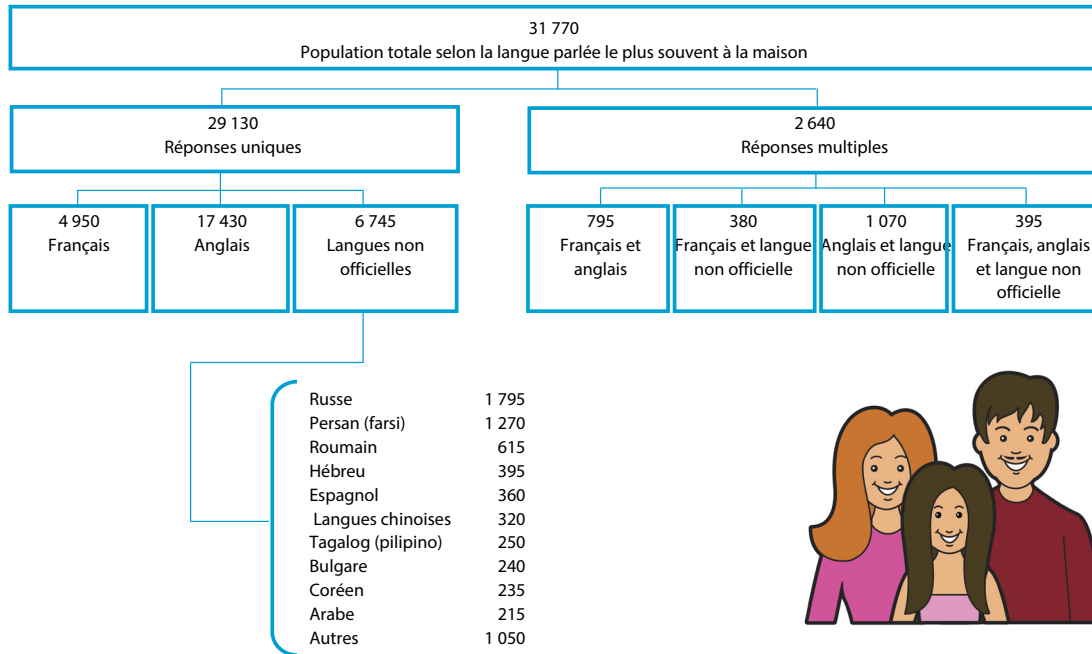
31 770
Population totale selon la langue parlée le plus souvent à la maison

29 130
Réponses uniques

2 640
Réponses multiples

4 950
Français

17 430
Anglais

6 745
Langues non officielles

795
Français et anglais

380
Français et langue non officielle

1 070
Anglais et langue non officielle

395
Français, anglais et langue non officielle

| | |
|---|---|
| Russe | 1 795 |
| Persan (farsi) | 1 270 |
| Roumain | 615 |
| Hébreu | 395 |
| Espagnol | 360 |
| Langues chinoises | 320 |
| Tagalog (pilipino) | 250 |
| Bulgare | 240 |
| Coréen | 235 |
| Arabe | 215 |
| Autres | 1 050 |